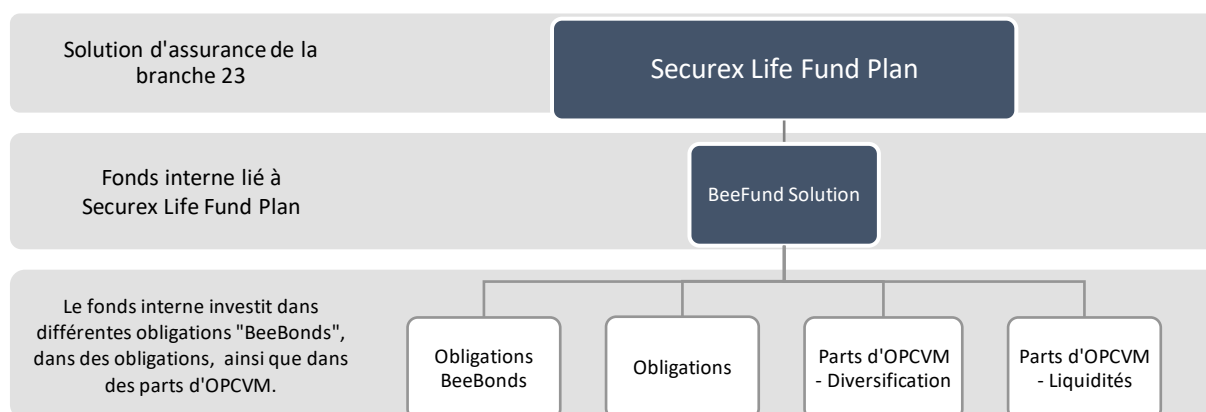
Solution d'assurance de la branche 23

Securex Life Fund Plan

Fonds interne lié à Securex Life Fund Plan

BeeFund Solution

Le fonds interne investit dans différentes obligations "BeeBonds", dans des obligations, ainsi que dans des parts d'OPCVM.

Obligations BeeBonds

Obligations

Parts d'OPCVM - Diversification

Parts d'OPCVM - Liquidités